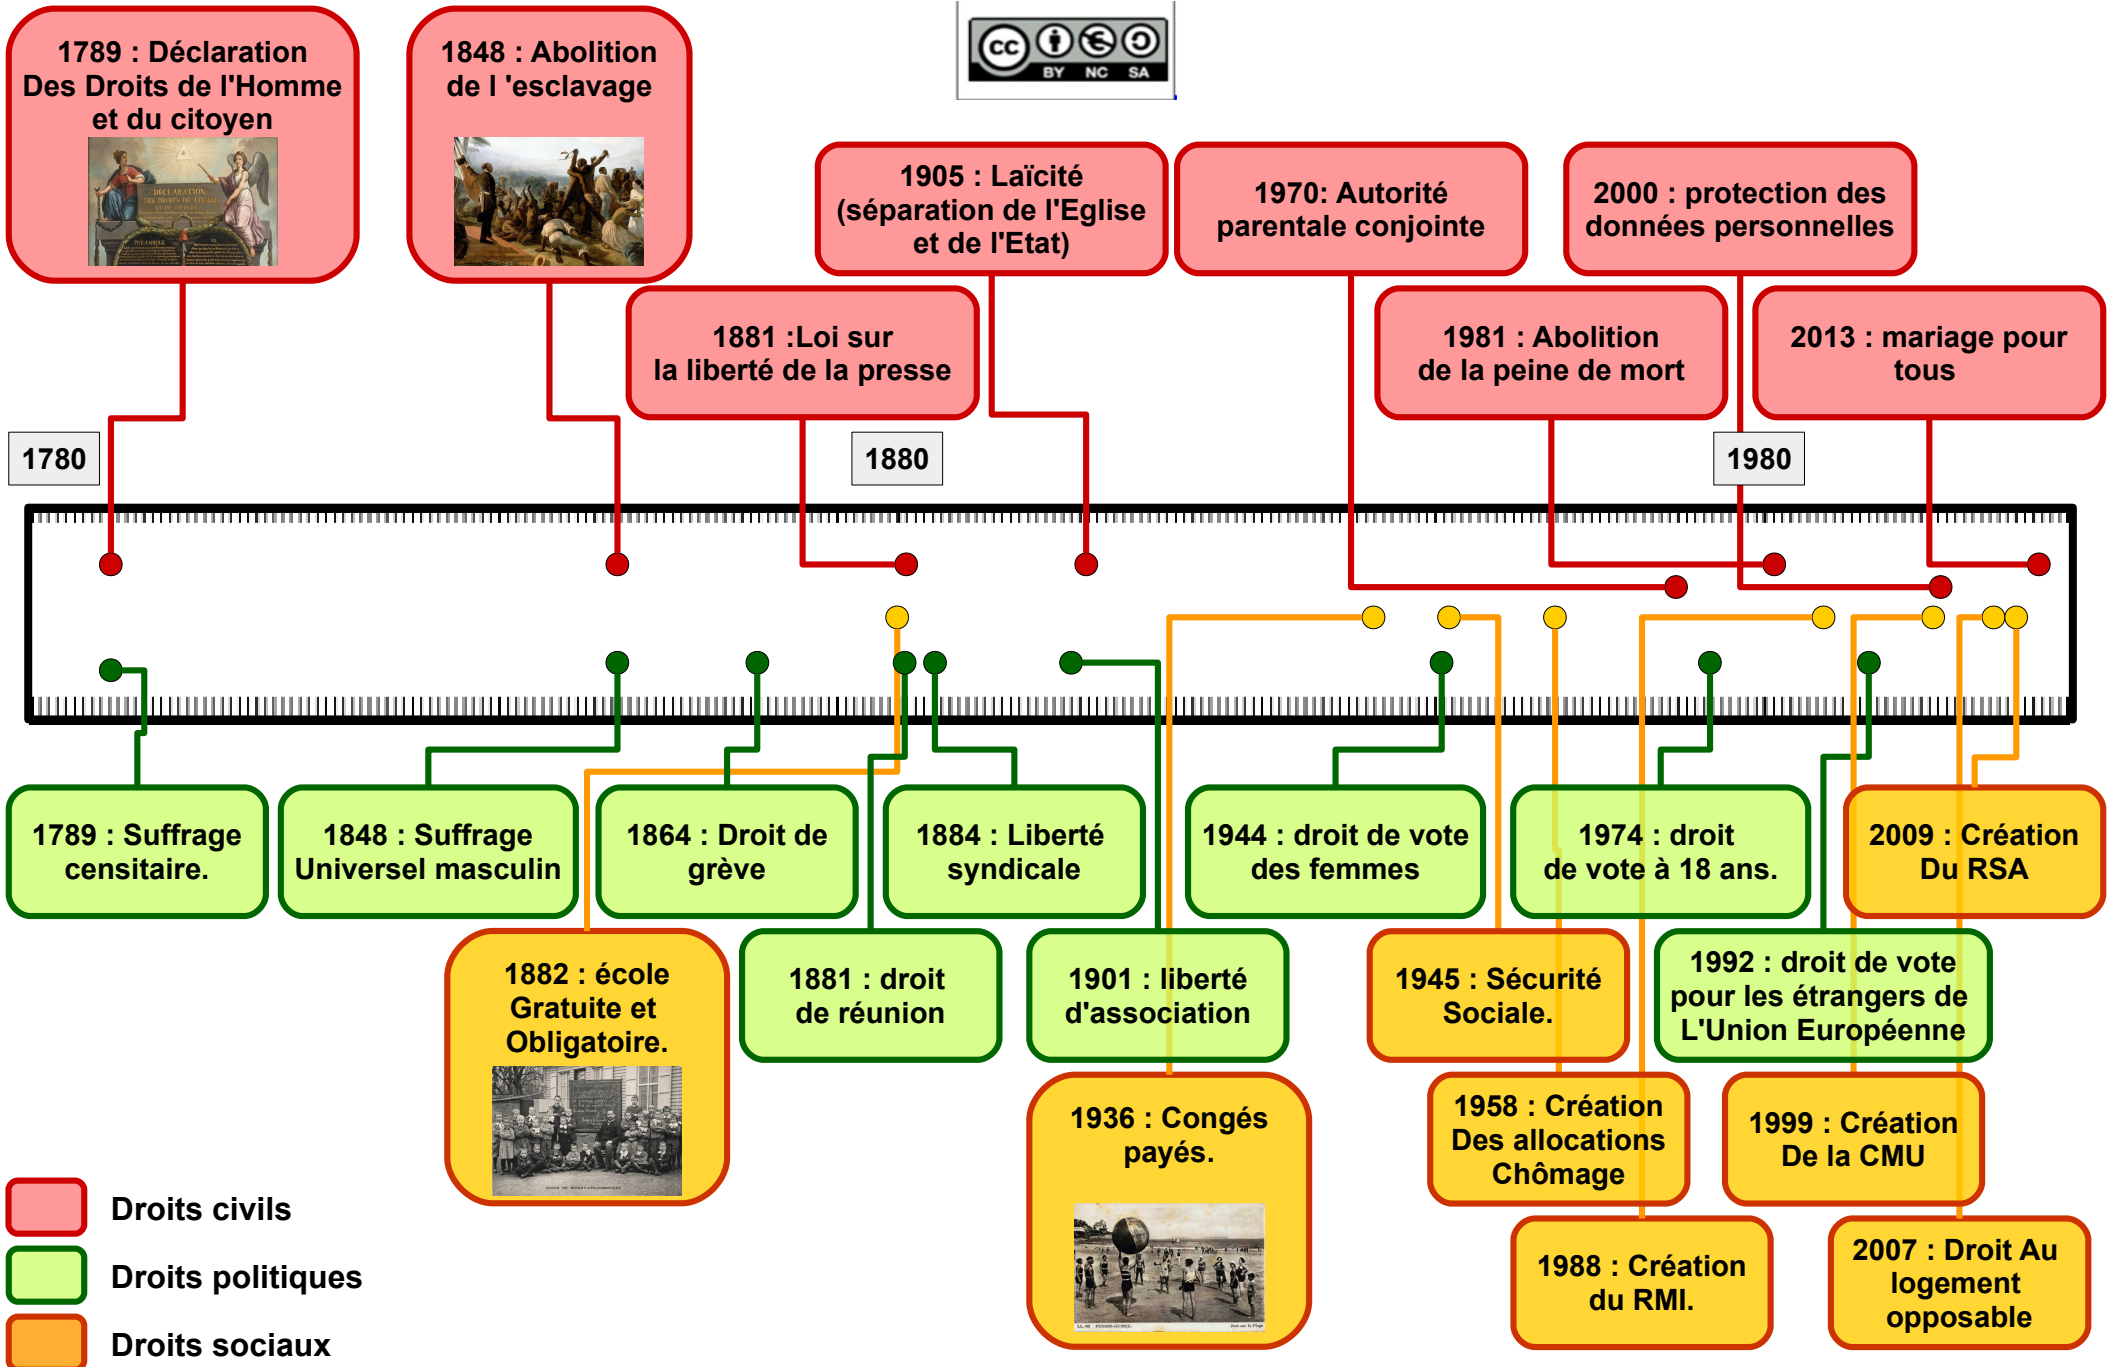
1789 : Déclaration Des Droits de l'Homme et du citoyen

1848 : Abolition de l 'esclavage

cc BY NC SA

1905 : Laïcité (séparation de l'Eglise et de l'Etat)

1970: Autorité parentale conjointe

2000 : protection des données personnelles

1881 :Loi sur la liberté de la presse

1981 : Abolition de la peine de mort

2013 : mariage pour tous

1780

1880

1980

1789 : Suffrage censitaire.

1848 : Suffrage Universel masculin

1864 : Droit de grève

1884 : Liberté syndicale

1944 : droit de vote des femmes

1974 : droit de vote à 18 ans.

2009 : Création Du RSA

1882 : école Gratuite et Obligatoire.

1881 : droit de réunion

1901 : liberté d'association

1945 : Sécurité Sociale.

1992 : droit de vote pour les étrangers de L'Union Européenne

1936 : Congés payés.

1958 : Création Des allocations Chômage

1999 : Création De la CMU

1988 : Création du RMI.

2007 : Droit Au logement opposable

Droits civils

Droits politiques

Droits sociaux